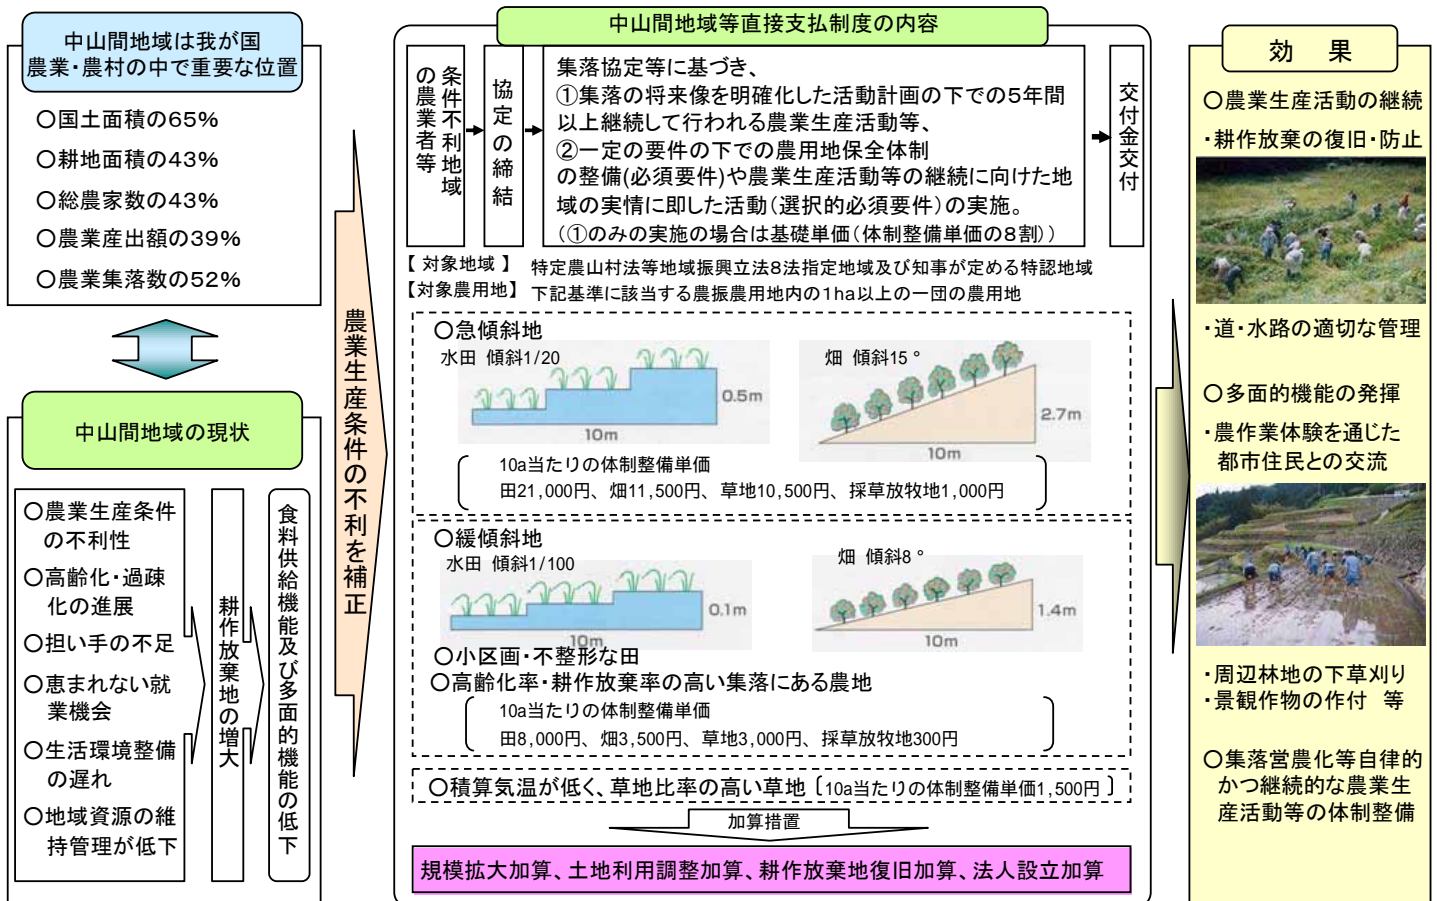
中山間地域は我が国農業・農村の中で重要な位置

○国土面積の65%
○耕地面積の43%
○総農家数の43%
○農業産出額の39%
○農業集落数の52%

中山間地域の現状

○農業生産条件の不利性
○高齢化・過疎化の進展
○担い手の不足
○恵まれない就業機会
○生活環境整備の遅れ
○地域資源の維持管理が低下

耕作放棄地の増大

食料供給機能及び多面的機能の低下

農業生産条件の不利を補正

中山間地域等直接支払制度の内容

条件不利地域の農業者等

協定の締結

集落協定等に基づき、
①集落の将来像を明確化した活動計画の下での5年間以上継続して行われる農業生産活動等、
②一定の要件の下での農用地保全体制の整備(必須要件)や農業生産活動等の継続に向けた地域の実情に即した活動(選択的必須要件)の実施。
(①のみの実施の場合は基礎単価(体制整備単価の8割))

交付金交付

【対象地域】 特定農山村法等地域振興立法8法指定地域及び知事が定める特認地域
【対象農用地】 下記基準に該当する農振農用地内の1ha以上の一団の農用地

○急傾斜地
水田 傾斜1/20
0.5m
10m
畑 傾斜15°
2.7m
10m
10a当たりの体制整備単価
田21,000円、畑11,500円、草地10,500円、採草放牧地1,000円

○緩傾斜地
水田 傾斜1/100
0.1m
10m
畑 傾斜8°
1.4m
10m
○小区画・不整形な田
○高齢化率・耕作放棄率の高い集落にある農地
10a当たりの体制整備単価
田8,000円、畑3,500円、草地3,000円、採草放牧地300円

○積算気温が低く、草地比率の高い草地〔10a当たりの体制整備単価1,500円〕

加算措置

規模拡大加算、土地利用調整加算、耕作放棄地復旧加算、法人設立加算

効 果

○農業生産活動の継続
・耕作放棄の復旧・防止
・道・水路の適切な管理
○多面的機能の発揮
・農作業体験を通じた都市住民との交流
・周辺林地の下草刈り
・景観作物の作付 等
○集落営農化等自律的かつ継続的な農業生産活動等の体制整備